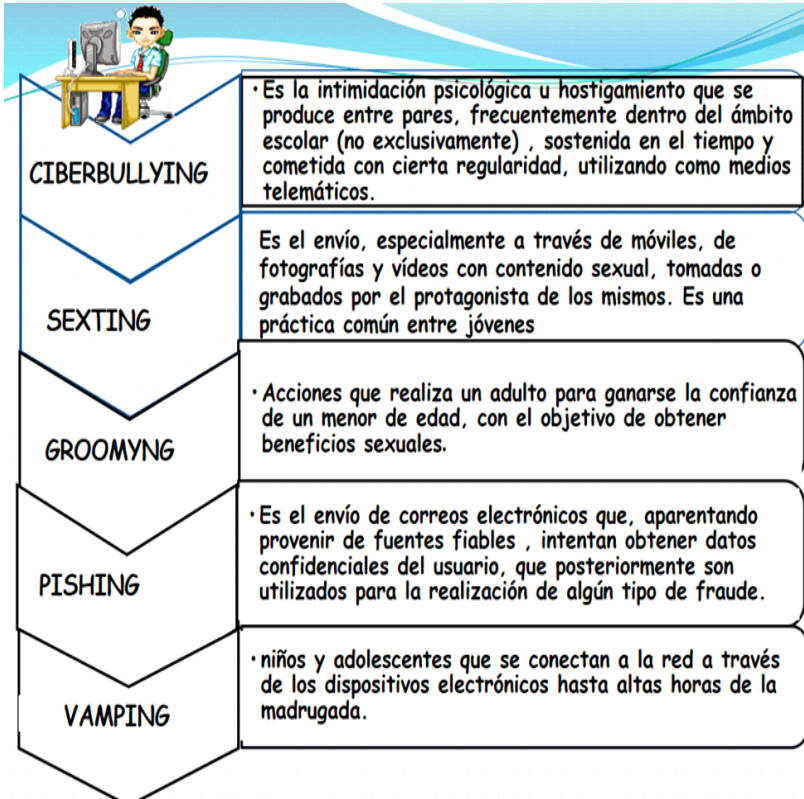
CIBERBULLYING

• Es la intimidación psicológica u hostigamiento que se produce entre pares, frecuentemente dentro del ámbito escolar (no exclusivamente) , sostenida en el tiempo y cometida con cierta regularidad, utilizando como medios telemáticos.

SEXTING

Es el envío, especialmente a través de móviles, de fotografías y vídeos con contenido sexual, tomadas o grabados por el protagonista de los mismos. Es una práctica común entre jóvenes

GROOMYNG

• Acciones que realiza un adulto para ganarse la confianza de un menor de edad, con el objetivo de obtener beneficios sexuales.

PISHING

• Es el envío de correos electrónicos que, aparentando provenir de fuentes fiables , intentan obtener datos confidenciales del usuario, que posteriormente son utilizados para la realización de algún tipo de fraude.

VAMPING

• niños y adolescentes que se conectan a la red a través de los dispositivos electrónicos hasta altas horas de la madrugada.